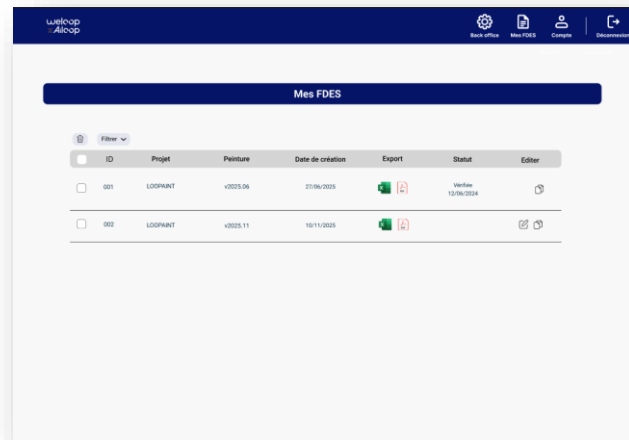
weloop Ailoop

Back office
Mes FDES
Compte
Déconnexion

Mes FDES

Filtrer

| | ID | Projet | Peinture | Date de création | Export | Statut | Editer |
|---|---|---|---|---|---|---|---|
| | 001 | LOOPAINT | v2025.06 | 27/06/2025 | | Verifiée 12/06/2024 | |
| | 002 | LOOPAINT | v2025.11 | 10/11/2025 | | | |